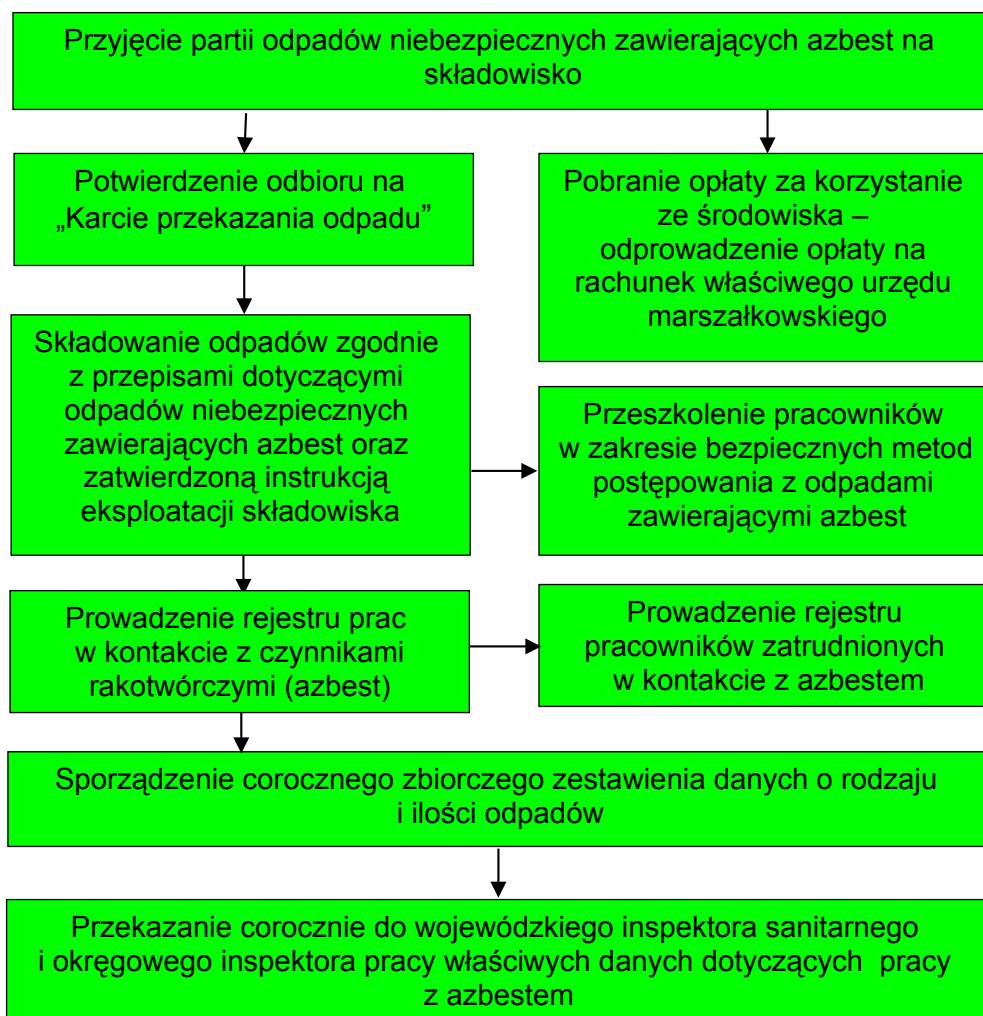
Przyjęcie partii odpadów niebezpiecznych zawierających azbest na składowisko

Potwierdzenie odbioru na „Karcie przekazania odpadu”

Pobranie opłaty za korzystanie ze środowiska – odprowadzenie opłaty na rachunek właściwego urzędu marszałkowskiego

Składowanie odpadów zgodnie z przepisami dotyczącymi odpadów niebezpiecznych zawierających azbest oraz zatwierdzoną instrukcją eksploatacji składowiska

Przeszkolenie pracowników w zakresie bezpiecznych metod postępowania z odpadami zawierającymi azbest

Prowadzenie rejestru prac w kontakcie z czynnikami rakotwórczymi (azbest)

Prowadzenie rejestru pracowników zatrudnionych w kontakcie z azbestem

Sporządzenie corocznego zbiorczego zestawienia danych o rodzaju i ilości odpadów

Przekazanie corocznie do wojewódzkiego inspektora sanitarnego i okręgowego inspektora pracy właściwych danych dotyczących pracy z azbestem